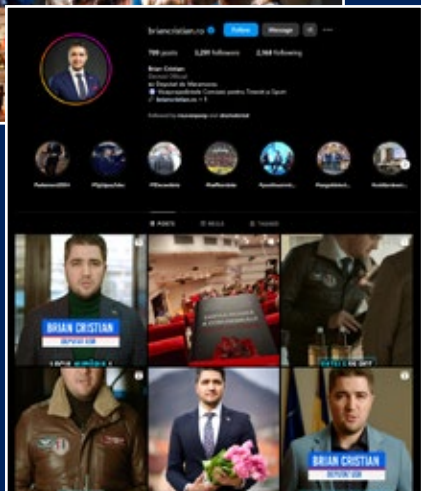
briancristian.ro Follow Message

798 posts 3,299 followers 2,368 following

Brian Cristian
Deputat Oficial
ex Deputat de Maramureș
Vicepreședinte Comisiei pentru Tineret și Sport
briancristian.ro + 1

Followed by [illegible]

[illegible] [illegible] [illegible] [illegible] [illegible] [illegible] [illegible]

POSTS REELS TAGGED

BRIAN CRISTIAN
DEPUTAT USR

BRIAN CRISTIAN
DEPUTAT USR